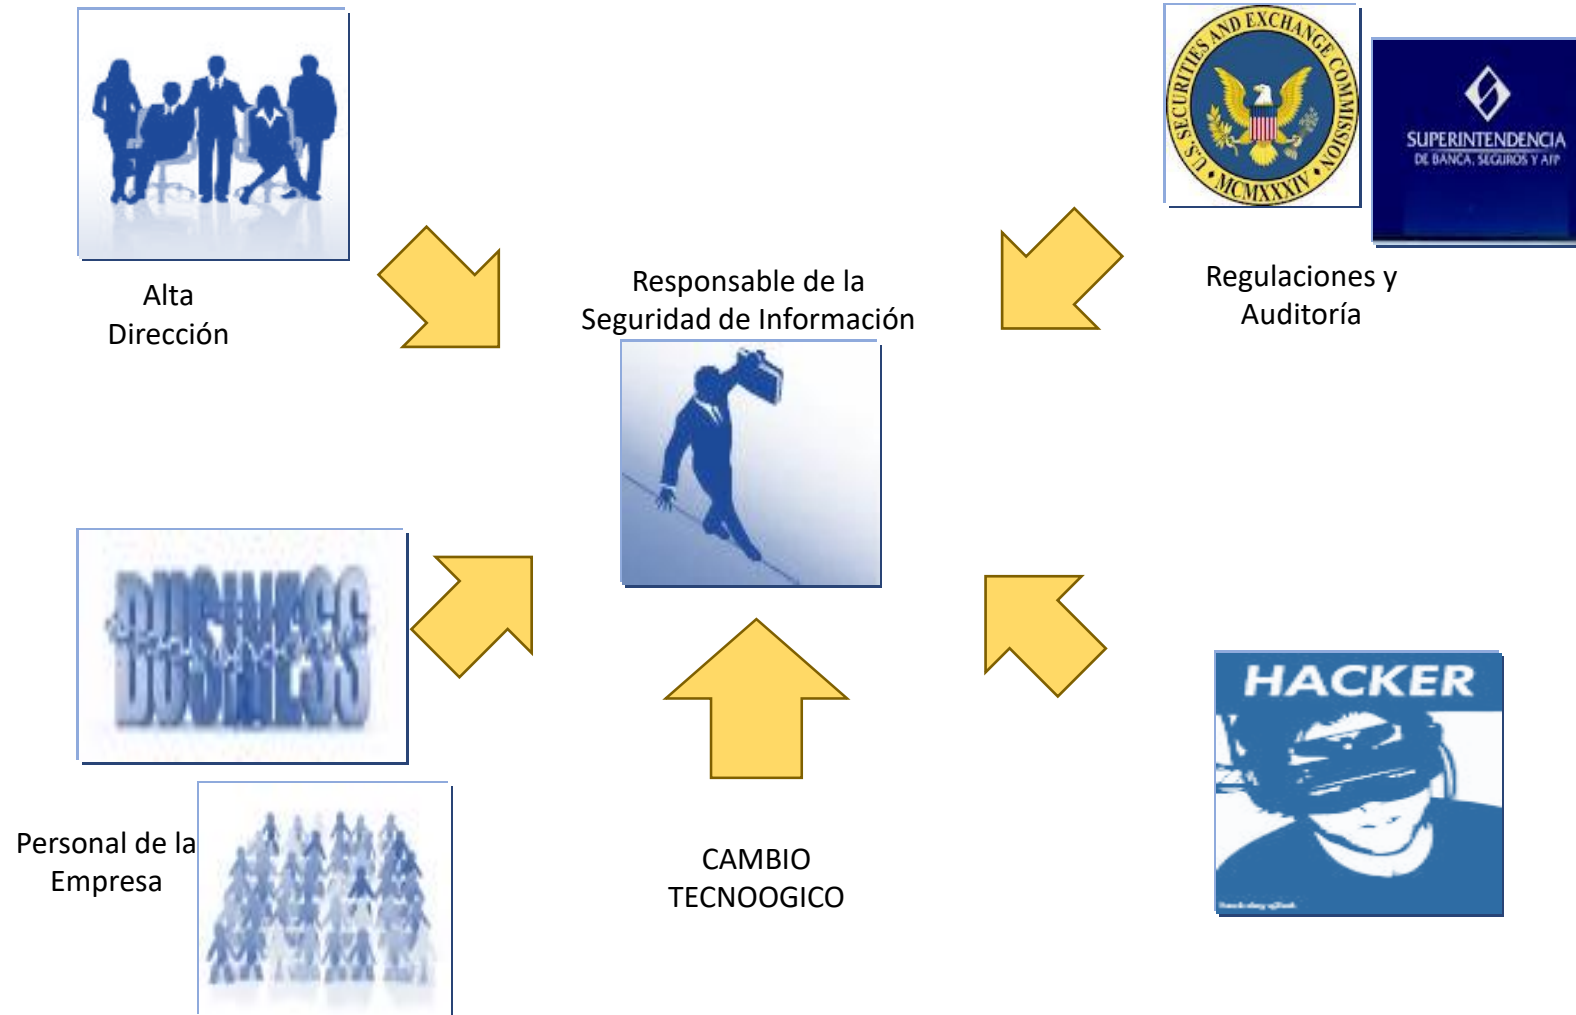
Alta Dirección

U.S. SECURITIES AND EXCHANGE COMMISSION • MCMXXXIV •

SUPERINTENDENCIA DE BANCA, SEGUROS Y AFP

Regulaciones y Auditoría

Responsable de la Seguridad de Información

BUSINESS

Personal de la Empresa

CAMBIO TECNOOGICO

HACKER